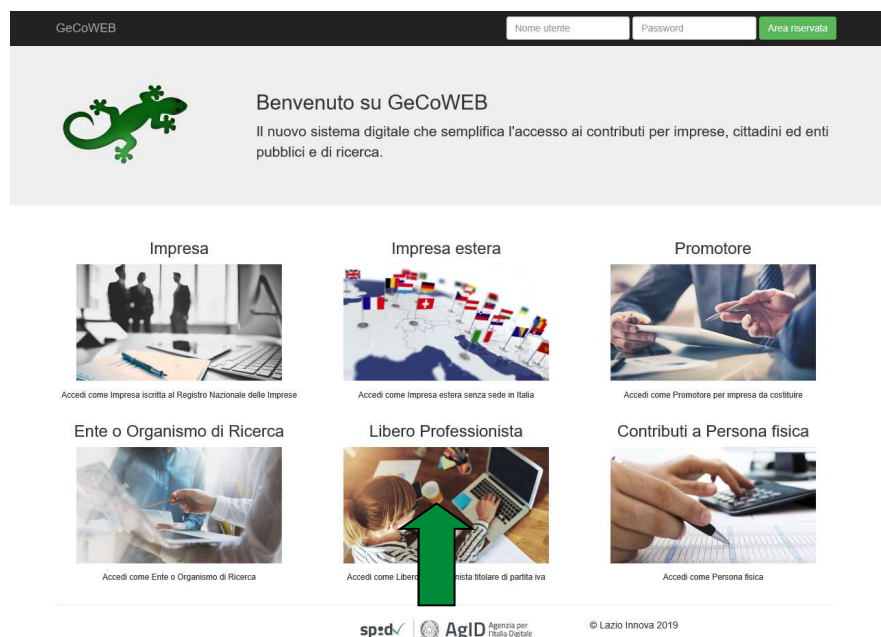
GeCoWEB

Nome utente

Password

Area riservata

Benvenuto su GeCoWEB

Il nuovo sistema digitale che semplifica l'accesso ai contributi per imprese, cittadini ed enti pubblici e di ricerca.

Impresa

Accedi come Impresa iscritta al Registro Nazionale delle Imprese

Impresa estera

Accedi come Impresa estera senza sede in Italia

Promotore

Accedi come Promotore per impresa da costituire

Ente o Organismo di Ricerca

Accedi come Ente o Organismo di Ricerca

Libero Professionista

Accedi come Libero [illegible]nista titolare di partita iva

Contributi a Persona fisica

Accedi come Persona fisica

spid AgID Agenzia per l'Italia Digitale

© Lazio Innova 2019